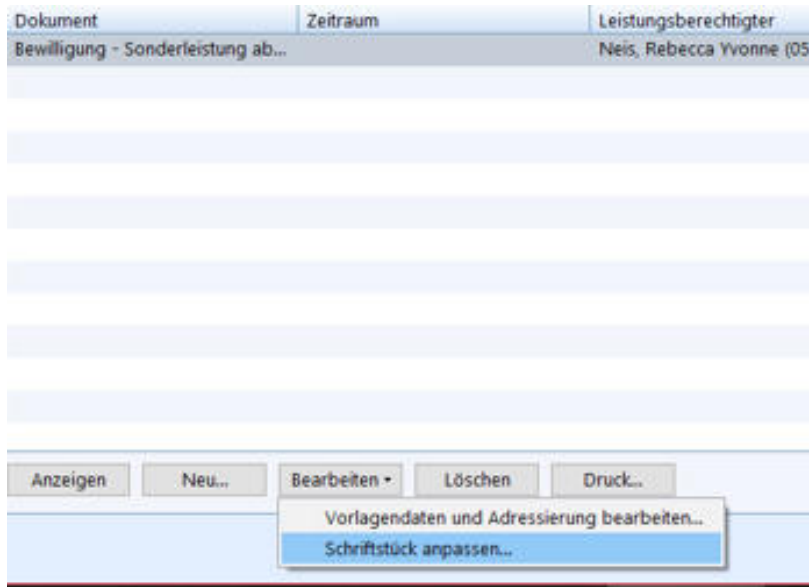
| Dokument | Zeitraum | Leistungsberechtigter |
|---|---|---|
| Bewilligung - Sonderleistung ab... | | Neis, Rebecca Yvonne (05 |

Anzeigen Neu... Bearbeiten ▾ Löschen Druck...

Vorlagendaten und Adressierung bearbeiten...
Schriftstück anpassen...